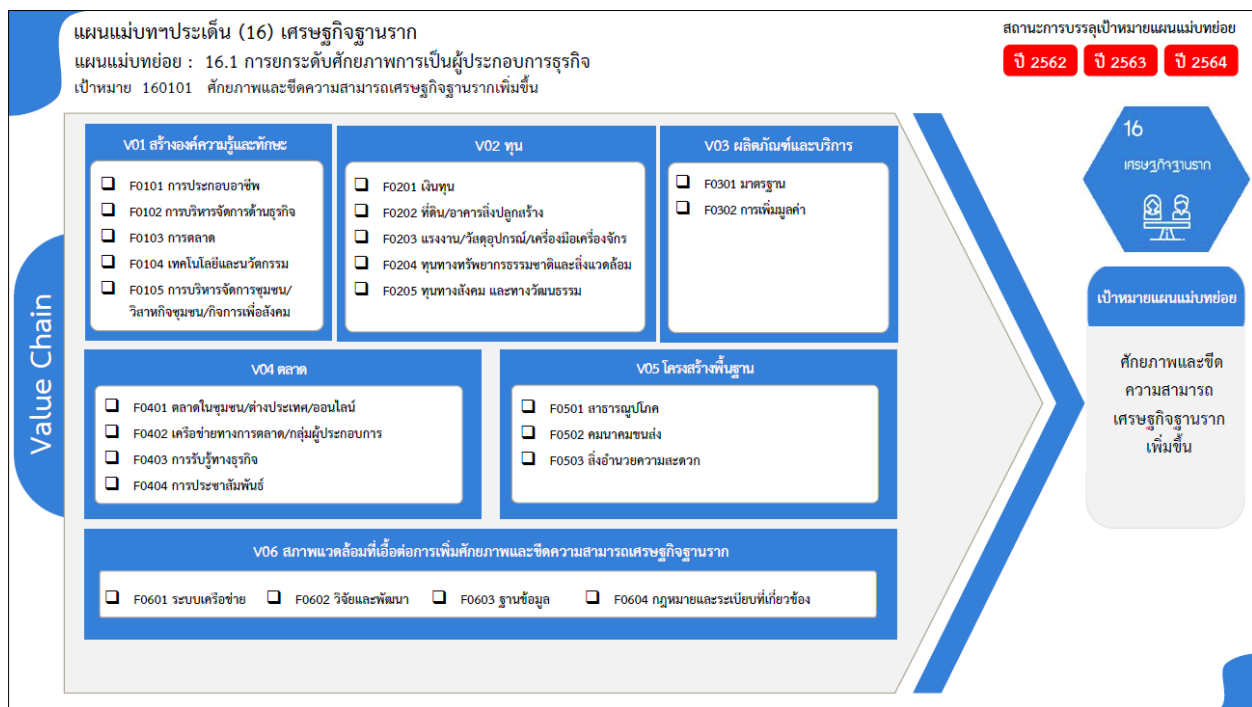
แผนแม่บทฯประเด็น (16) เศรษฐกิจฐานราก

แผนแม่บทย่อย : 16.1 การยกระดับศักยภาพการเป็นผู้ประกอบการธุรกิจ

เป้าหมาย 160101 ศักยภาพและขีดความสามารถเศรษฐกิจฐานรากเพิ่มขึ้น

สถานะการบรรลุเป้าหมายแผนแม่บทย่อย

ปี 2562 ปี 2563 ปี 2564

Value Chain

V01 สร้างองค์ความรู้และทักษะ

F0101 การประกอบอาชีพ

F0102 การบริหารจัดการด้านธุรกิจ

F0103 การตลาด

F0104 เทคโนโลยีและนวัตกรรม

F0105 การบริหารจัดการชุมชน/วิสาหกิจชุมชน/กิจการเพื่อสังคม

V02 ทุน

F0201 เงินทุน

F0202 ที่ดิน/อาคารสิ่งปลูกสร้าง

F0203 แรงงาน/วัสดุอุปกรณ์/เครื่องมือเครื่องจักร

F0204 ทุนทางทรัพยากรธรรมชาติและสิ่งแวดล้อม

F0205 ทุนทางสังคม และทางวัฒนธรรม

V03 ผลิตภัณฑ์และบริการ

F0301 มาตรฐาน

F0302 การเพิ่มมูลค่า

V04 ตลาด

F0401 ตลาดในชุมชน/ต่างประเทศ/ออนไลน์

F0402 เครือข่ายทางการตลาด/กลุ่มผู้ประกอบการ

F0403 การรับรู้ทางธุรกิจ

F0404 การประชาสัมพันธ์

V05 โครงสร้างพื้นฐาน

F0501 สาธารณูปโภค

F0502 คมนาคมขนส่ง

F0503 สิ่งอำนวยความสะดวก

V06 สภาพแวดล้อมที่เอื้อต่อการเพิ่มศักยภาพและขีดความสามารถเศรษฐกิจฐานราก

F0601 ระบบเครือข่าย F0602 วิจัยและพัฒนา F0603 ฐานข้อมูล F0604 กฎหมายและระเบียบที่เกี่ยวข้อง

16

เศรษฐกิจฐานราก

เป้าหมายแผนแม่บทย่อย

ศักยภาพและขีดความสามารถเศรษฐกิจฐานรากเพิ่มขึ้น